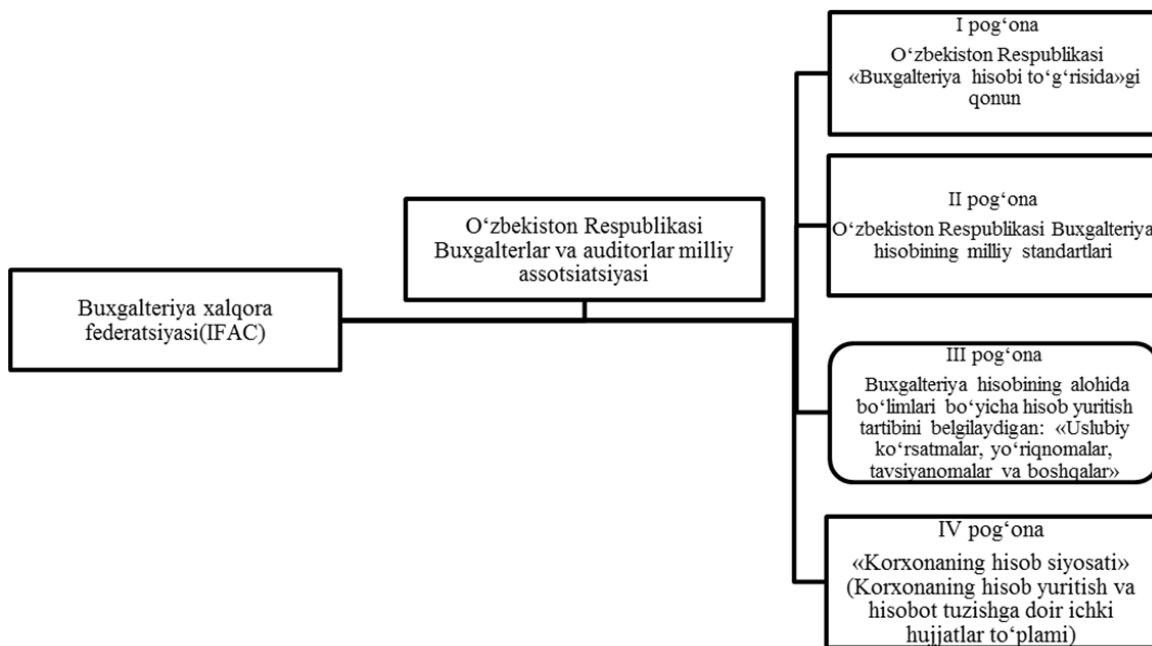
Buxgalteriya xalqora federatsiyasi(IFAC)

O‘zbekiston Respublikasi Buxgalterlar va auditorlar milliy assotsiatsiyasi

I pog‘ona
O‘zbekiston Respublikasi «Buxgalteriya hisobi to‘g‘risida»gi qonun

II pog‘ona
O‘zbekiston Respublikasi Buxgalteriya hisobining milliy standartlari

III pog‘ona
Buxgalteriya hisobining alohida bo‘limlari bo‘yicha hisob yuritish tartibini belgilaydigan: «Uslubiy ko‘rsatmalar, yo‘riqnomalar, tavsiyanomalar va boshqalar»

IV pog‘ona
«Korxonaning hisob siyosati» (Korxonaning hisob yuritish va hisobot tuzishga doir ichki hujjatlar to‘plami)